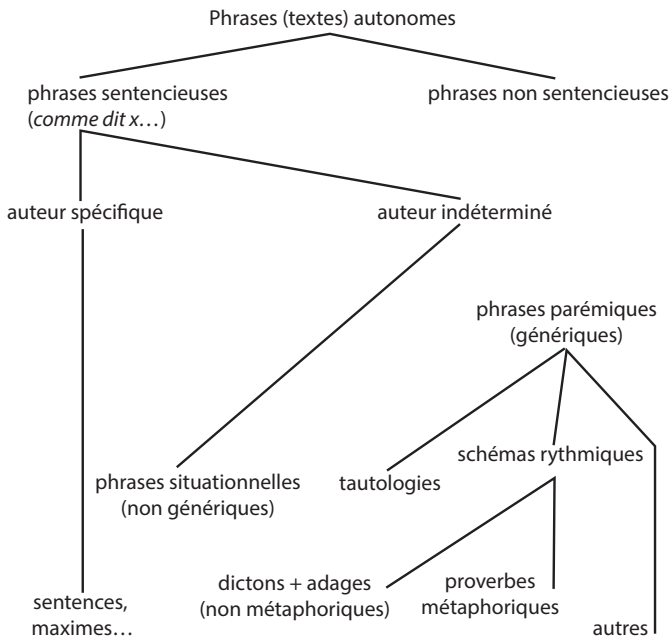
Phrases (textes) autonomes

phrases sentencieuses (*comme dit x…*)

phrases non sentencieuses

auteur spécifique

auteur indéterminé

phrases parémiques (génériques)

phrases situationnelles (non génériques)

tautologies

schémas rythmiques

dictons + adages (non métaphoriques)

proverbes métaphoriques

sentences, maximes…

autres